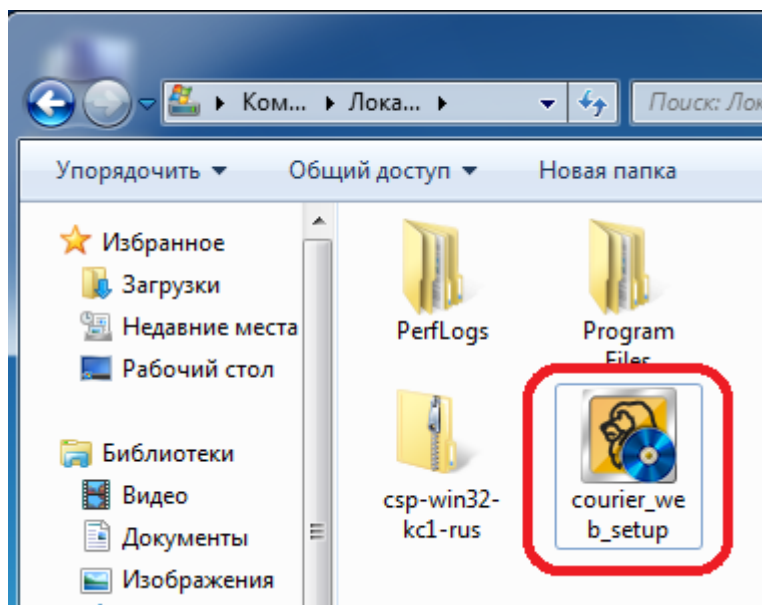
▸ Ком... ▸ Лока... ▸

Поиск: Лок

Упорядочить ▾ Общий доступ ▾ Новая папка

Избранное
Загрузки
Недавние места
Рабочий стол

Библиотеки
Видео
Документы
Изображения

PerfLogs

Program Files

csp-win32-kc1-rus

courier_web_setup